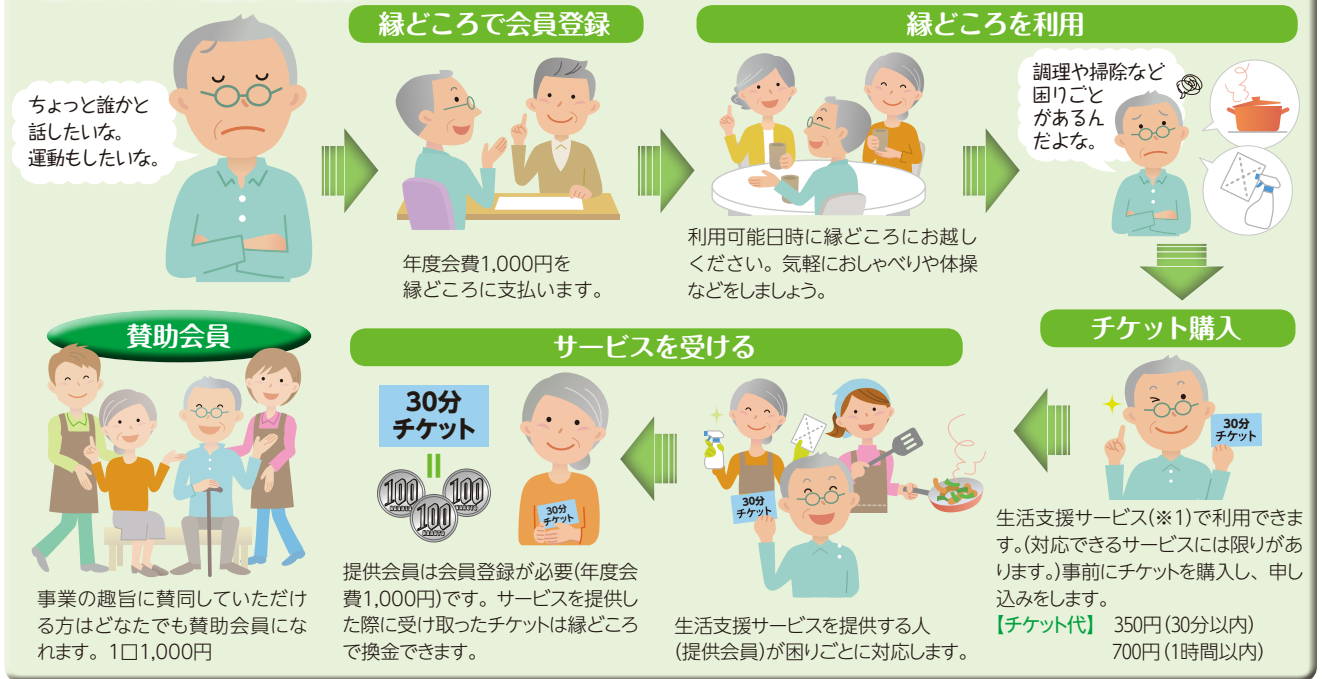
ちょっと誰かと話したいな。運動もしたいな。

縁どころで会員登録

年度会費1,000円を縁どころに支払います。

縁どころを利用

利用可能日時に縁どころにお越しください。気軽におしゃべりや体操などをしましょう。

調理や掃除など困りごとがあるんだよな。

チケット購入

30分チケット

生活支援サービス(※1)で利用できます。(対応できるサービスには限りがあります。)事前にチケットを購入し、申し込みをします。
【チケット代】 350円(30分以内)
700円(1時間以内)

サービスを受ける

30分チケット

生活支援サービスを提供する人(提供会員)が困りごとに対応します。

30分チケット
=
100 100 100

30分チケット

提供会員は会員登録が必要(年度会費1,000円)です。サービスを提供した際に受け取ったチケットは縁どころで換金できます。

賛助会員

事業の趣旨に賛同していただける方はどなたでも賛助会員になれます。1口1,000円